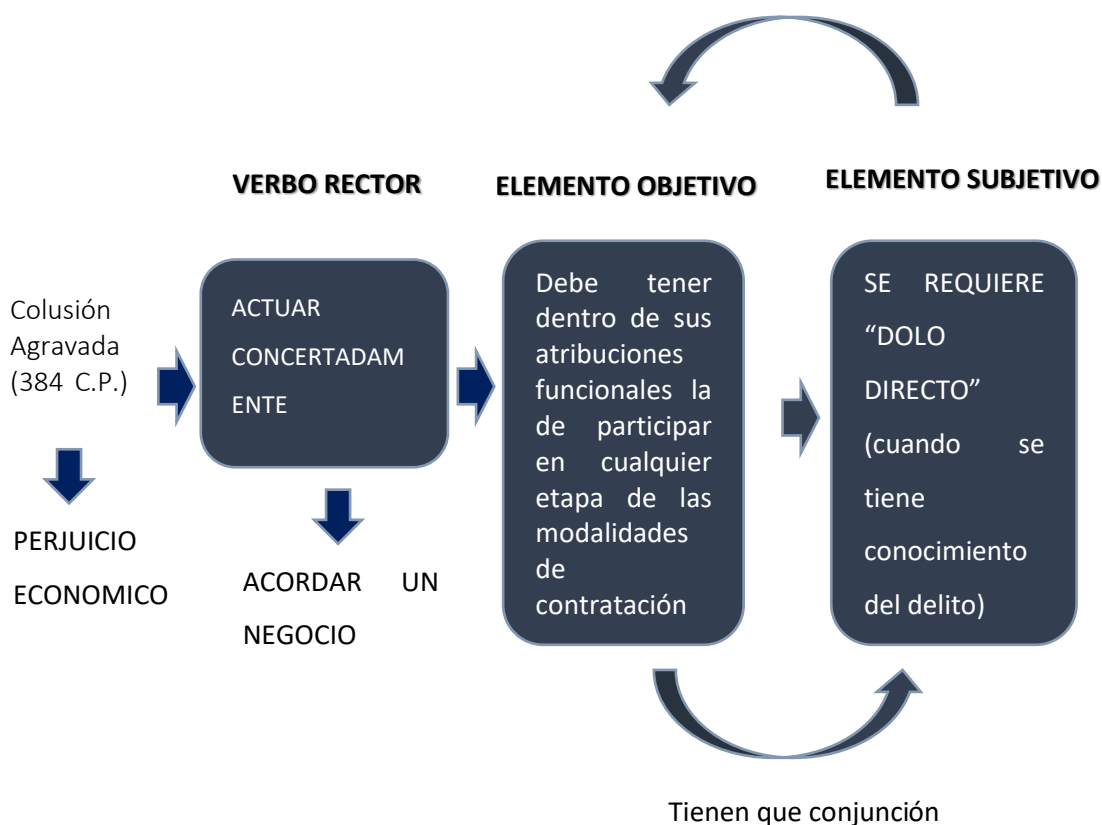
VERBO RECTOR

ELEMENTO OBJETIVO

ELEMENTO SUBJETIVO

Colusión Agravada (384 C.P.)

PERJUICIO ECONOMICO

ACTUAR CONCERTADAMENTE

ACORDAR UN NEGOCIO

Debe tener dentro de sus atribuciones funcionales la de participar en cualquier etapa de las modalidades de contratación

SE REQUIERE "DOLO DIRECTO" (cuando se tiene conocimiento del delito)

Tienen que conjunción